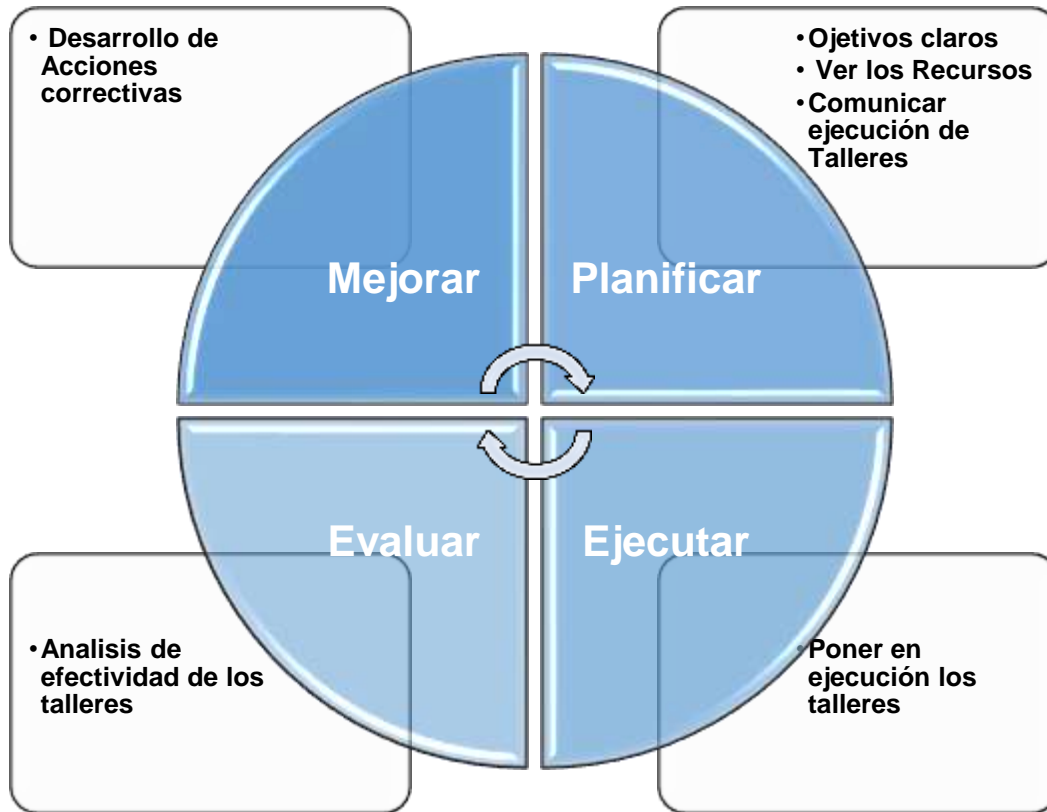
• Desarrollo de Acciones correctivas

• Ojetivos claros
• Ver los Recursos
• Comunicar ejecución de Talleres

Mejorar

Planificar

Evaluar

Ejecutar

• Analisis de efectividad de los talleres

• Poner en ejecución los talleres